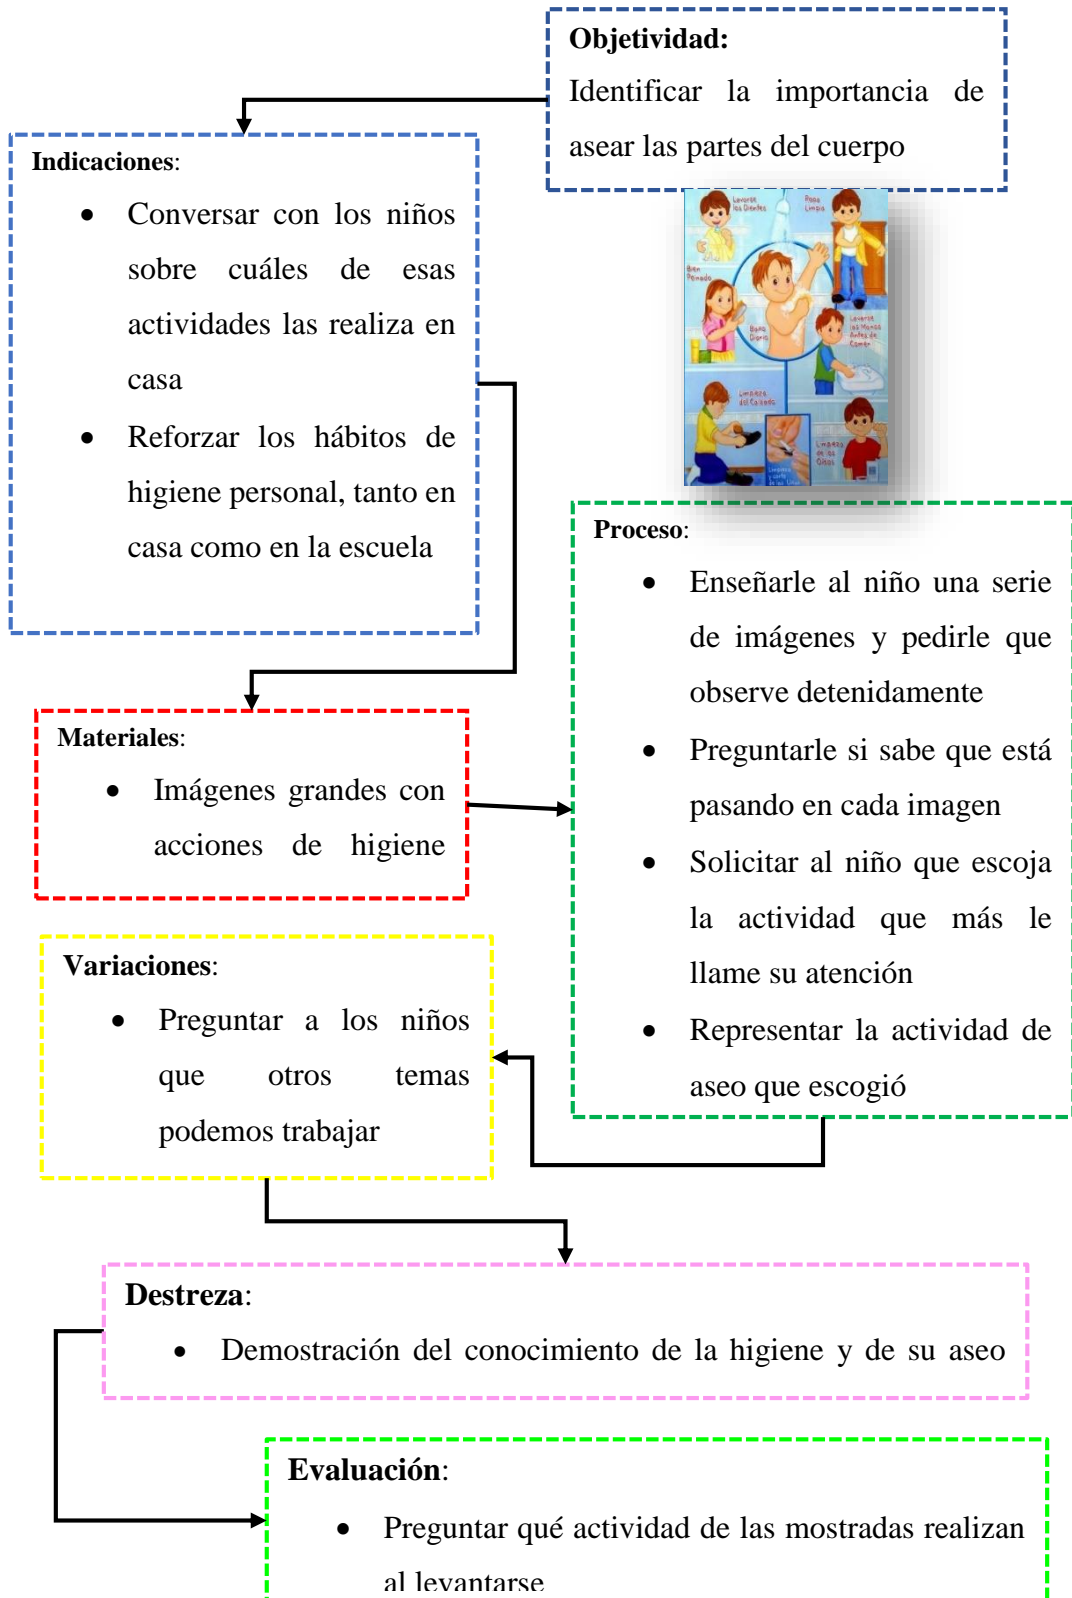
**Objetividad:**
Identificar la importancia de asear las partes del cuerpo

**Indicaciones**:
- Conversar con los niños sobre cuáles de esas actividades las realiza en casa
- Reforzar los hábitos de higiene personal, tanto en casa como en la escuela

Lavarse los Dientes
Pelo Limpio
Bien Peinado
Lavarse las Manos Antes de Comer
Buen Baño Diario
Limpieza del Calzado
Limpieza de los Oídos
Limpieza y Corte de las Uñas

**Proceso**:
- Enseñarle al niño una serie de imágenes y pedirle que observe detenidamente
- Preguntarle si sabe que está pasando en cada imagen
- Solicitar al niño que escoja la actividad que más le llame su atención
- Representar la actividad de aseo que escogió

**Materiales**:
- Imágenes grandes con acciones de higiene

**Variaciones**:
- Preguntar a los niños que otros temas podemos trabajar

**Destreza**:
- Demostración del conocimiento de la higiene y de su aseo

**Evaluación**:
- Preguntar qué actividad de las mostradas realizan al levantarse